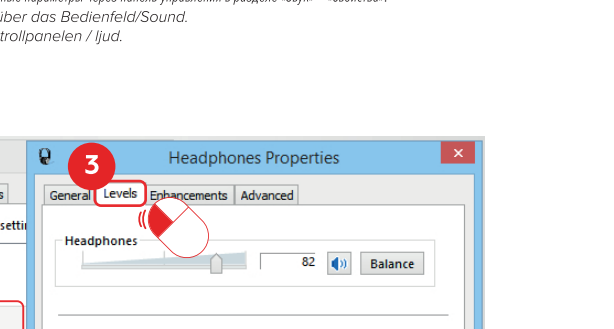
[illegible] параметры через панель управления в разделе «Звук» – «Свойства».
über das Bedienfeld/Sound.
trollpanelen / ljud.

3
Headphones Properties
General Levels Enhancements Advanced
setti
Headphones
82
Balance